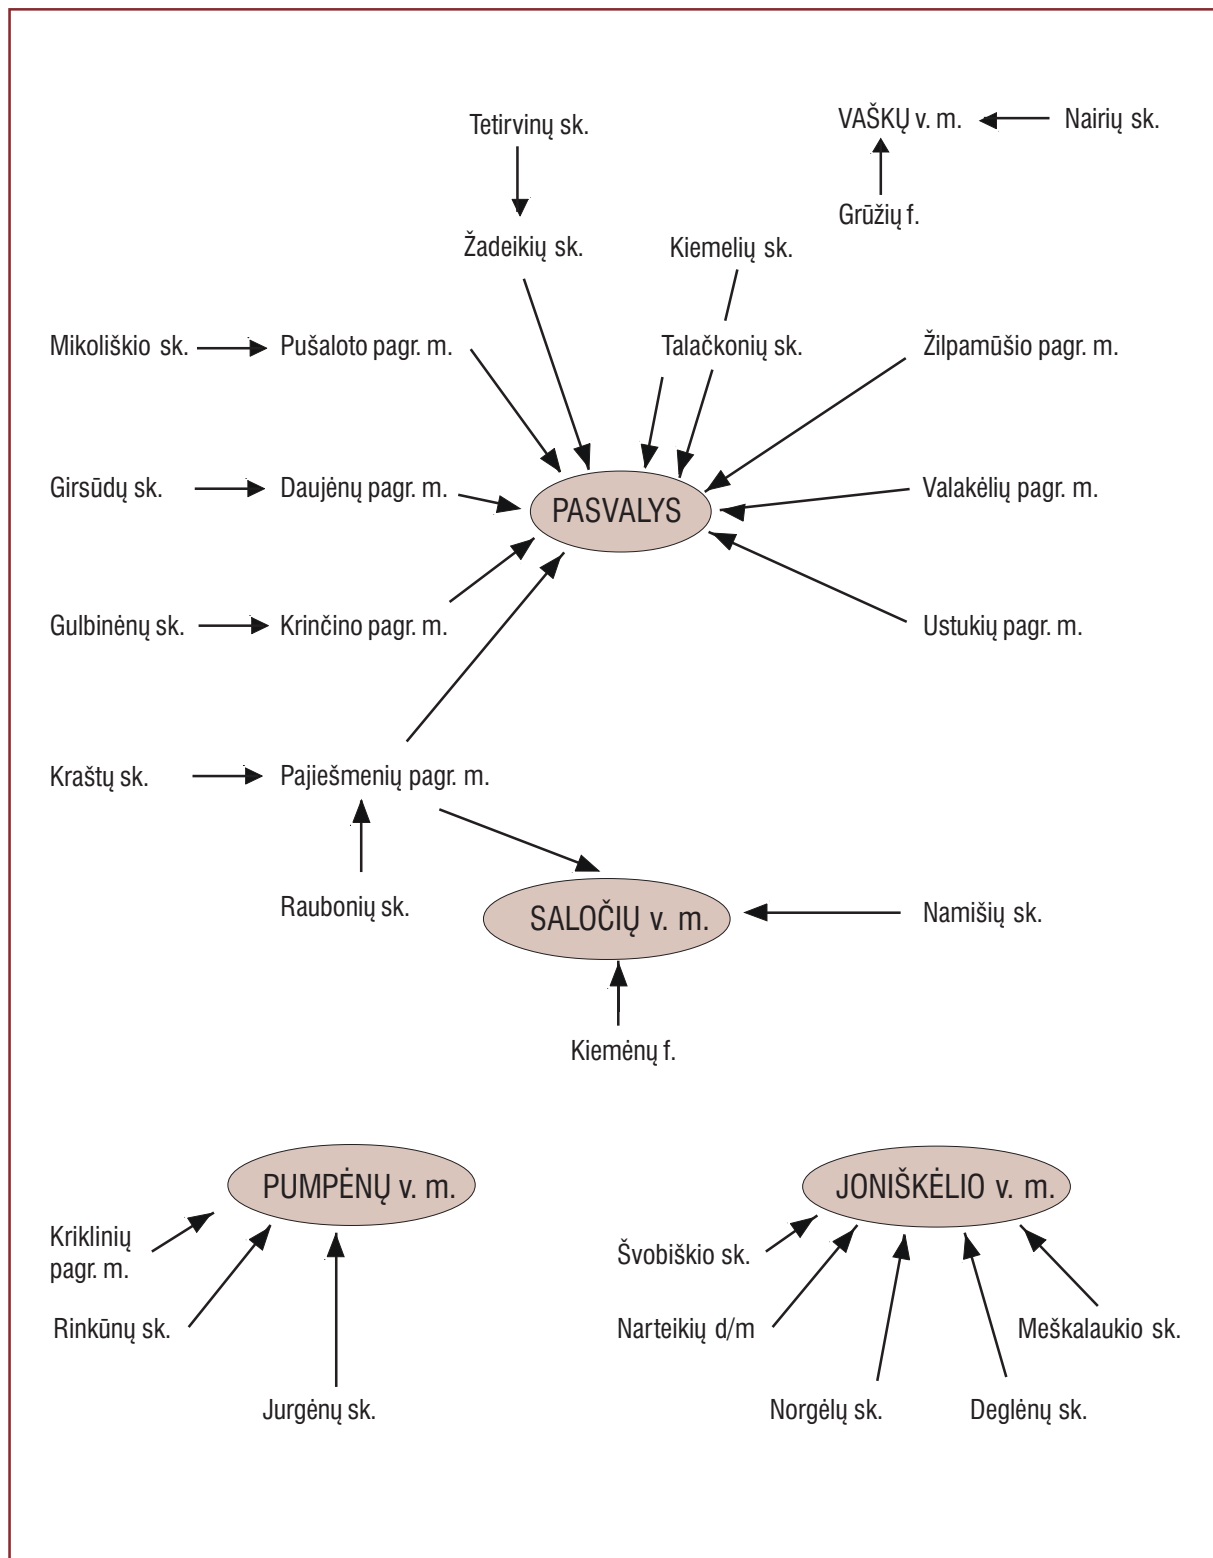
Tetirvinų sk.

VAŠKŲ v. m.

Nairių sk.

Grūžių f.

Žadeikių sk.

Kiemelių sk.

Mikoliškio sk.

Pušaloto pagr. m.

Talačkonių sk.

Žilpamūšio pagr. m.

Girsūdų sk.

Daujėnų pagr. m.

PASVALYS

Valakėlių pagr. m.

Gulbinėnų sk.

Krinčino pagr. m.

Ustukių pagr. m.

Kraštų sk.

Pajiešmenių pagr. m.

Raubonių sk.

SALOČIŲ v. m.

Namišių sk.

Kiemėnų f.

PUMPĖNŲ v. m.

Kriklinių pagr. m.

Rinkūnų sk.

Jurgėnų sk.

JONIŠKĖLIO v. m.

Švobiškio sk.

Narteikių d/m

Meškalaukio sk.

Norgėlų sk.

Deglėnų sk.